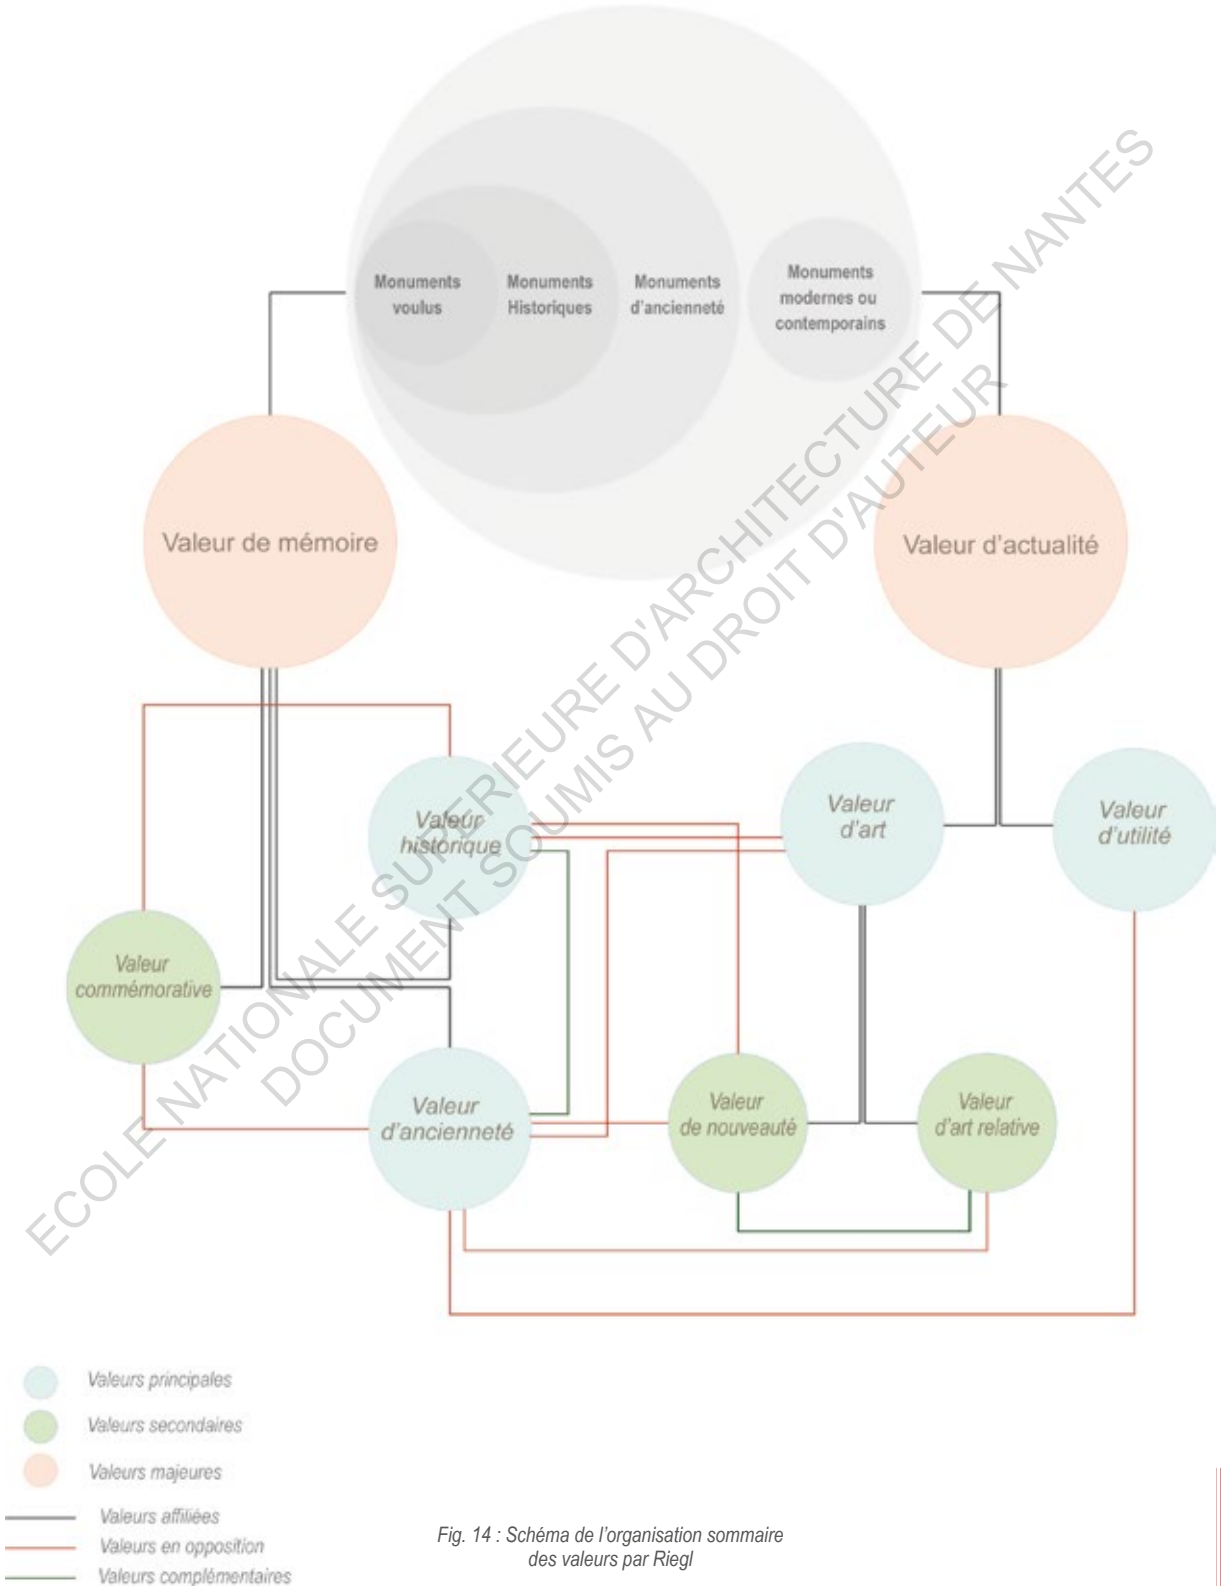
Monuments voulus

Monuments Historiques

Monuments d'ancienneté

Monuments modernes ou contemporains

Valeur de mémoire

Valeur d'actualité

Valeur historique

Valeur d'art

Valeur d'utilité

Valeur commémorative

Valeur d'ancienneté

Valeur de nouveauté

Valeur d'art relative

ECOLE NATIONALE SUPERIEURE D'ARCHITECTURE DE NANTES
DOCUMENT SOUMIS AU DROIT D'AUTEUR

Valeurs principales
Valeurs secondaires
Valeurs majeures
Valeurs affiliées
Valeurs en opposition
Valeurs complémentaires

Fig. 14 : Schéma de l'organisation sommaire des valeurs par Riegl